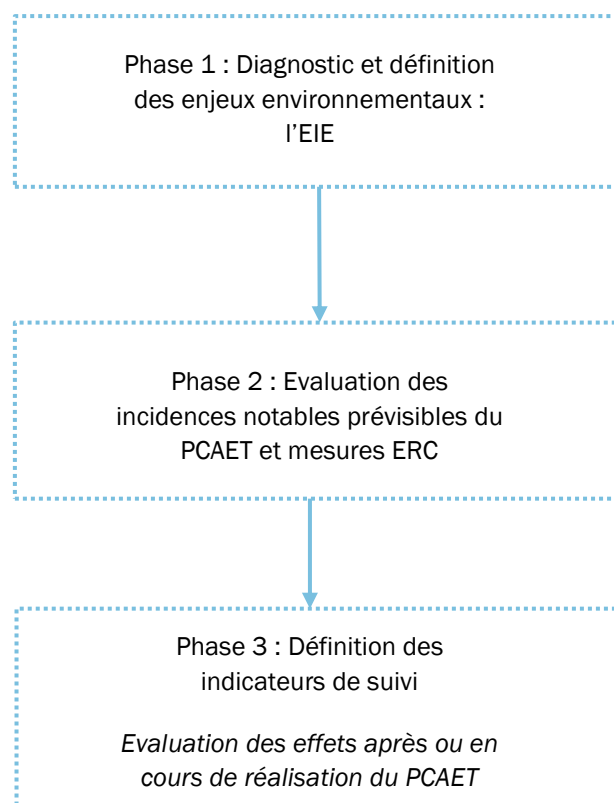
Phase 1 : Diagnostic et définition des enjeux environnementaux : l'EIE

Phase 2 : Evaluation des incidences notables prévisibles du PCAET et mesures ERC

Phase 3 : Définition des indicateurs de suivi

*Evaluation des effets après ou en cours de réalisation du PCAET*